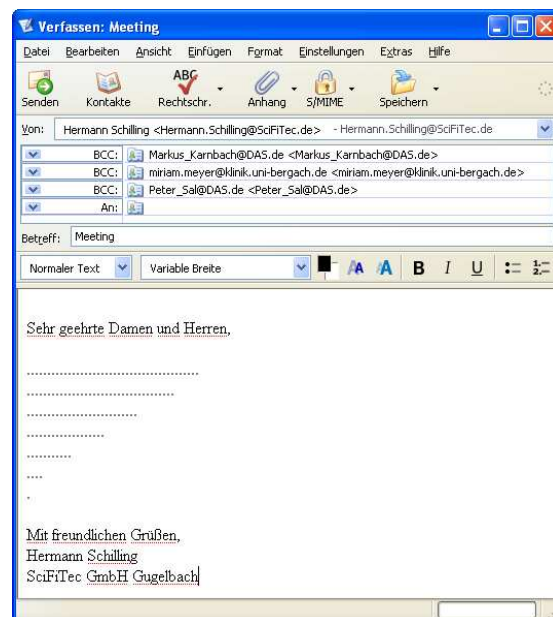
Verfassen: Meeting

Datei Bearbeiten Ansicht Einfügen Format Einstellungen Extras Hilfe

Senden Kontakte Rechtschr. Anhang S/MIME Speichern

Von: Hermann Schilling <Hermann.Schilling@SciFiTec.de> - Hermann.Schilling@SciFiTec.de

BCC: Markus_Karnbach@DAS.de <Markus_Karnbach@DAS.de>
BCC: miriam.meyer@klinik.uni-bergach.de <miriam.meyer@klinik.uni-bergach.de>
BCC: Peter_Sal@DAS.de <Peter_Sal@DAS.de>
An:

Betreff: Meeting

Normaler Text Variable Breite B I U

Sehr geehrte Damen und Herren,

..............................................
.......................................
..............................
......................
............
....
.

Mit freundlichen Grüßen,
Hermann Schilling
SciFiTec GmbH Gugelbach